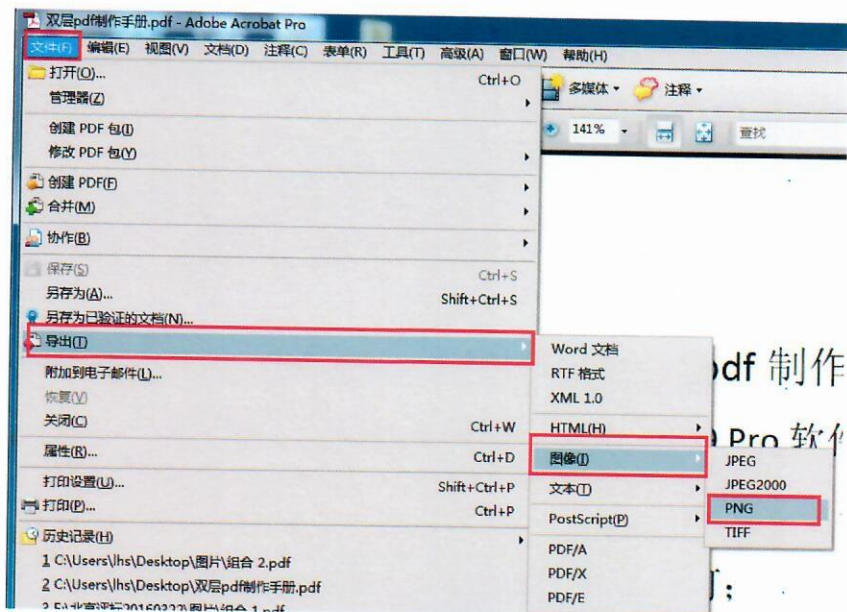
双层pdf制作手册.pdf - Adobe Acrobat Pro

文件(F) 编辑(E) 视图(V) 文档(D) 注释(C) 表单(R) 工具(T) 高级(A) 窗口(W) 帮助(H)

多媒体 • 注释 •

141% 查找

打开(O)... Ctrl+O
管理器(Z)
创建 PDF 包(I)
修改 PDF 包(Y)
创建 PDF(F)
合并(M)
协作(B)
保存(S) Ctrl+S
另存为(A)... Shift+Ctrl+S
另存为已验证的文档(N)...
导出(T)
附加到电子邮件(L)...
恢复(V)
关闭(C) Ctrl+W
属性(R)... Ctrl+D
打印设置(U)... Shift+Ctrl+P
打印(P)... Ctrl+P
历史记录(H)
1 C:\Users\lhs\Desktop\图片\组合 2.pdf
2 C:\Users\lhs\Desktop\双层pdf制作手册.pdf
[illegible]

Word 文档
RTF 格式
XML 1.0
HTML(H)
图像(I)
文本(T)
PostScript(P)
PDF/A
PDF/X
PDF/E

JPEG
JPEG2000
PNG
TIFF

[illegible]df 制作
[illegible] Pro 软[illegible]
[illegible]: